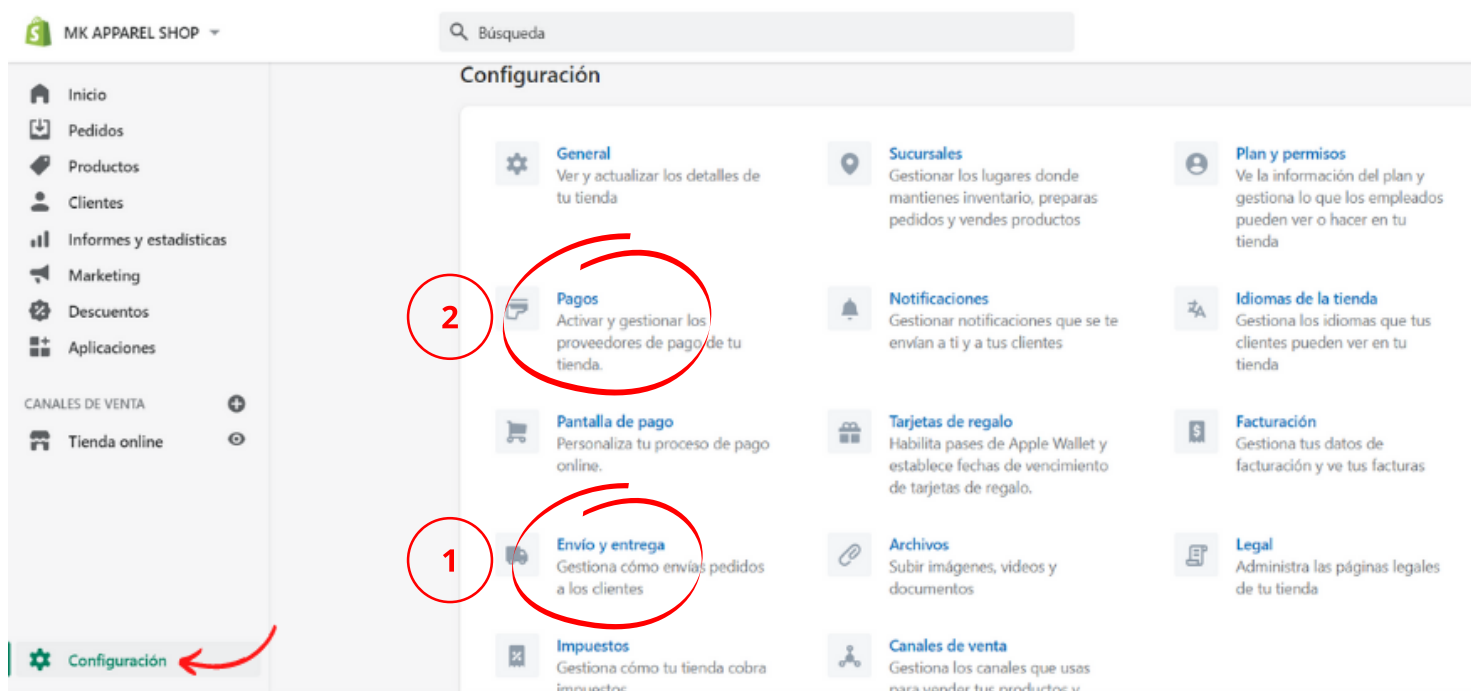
MK APPAREL SHOP

Búsqueda

Inicio
Pedidos
Productos
Clientes
Informes y estadísticas
Marketing
Descuentos
Aplicaciones

CANALES DE VENTA
Tienda online

Configuración

Configuración

General
Ver y actualizar los detalles de tu tienda

Sucursales
Gestionar los lugares donde mantienes inventario, preparas pedidos y vendes productos

Plan y permisos
Ve la información del plan y gestiona lo que los empleados pueden ver o hacer en tu tienda

2

Pagos
Activar y gestionar los proveedores de pago de tu tienda.

Notificaciones
Gestionar notificaciones que se te envían a ti y a tus clientes

Idiomas de la tienda
Gestiona los idiomas que tus clientes pueden ver en tu tienda

Pantalla de pago
Personaliza tu proceso de pago online.

Tarjetas de regalo
Habilita pases de Apple Wallet y establece fechas de vencimiento de tarjetas de regalo.

Facturación
Gestiona tus datos de facturación y ve tus facturas

1

Envío y entrega
Gestiona cómo envías pedidos a los clientes

Archivos
Subir imágenes, videos y documentos

Legal
Administra las páginas legales de tu tienda

Impuestos
Gestiona cómo tu tienda cobra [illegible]

Canales de venta
Gestiona los canales que usas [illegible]